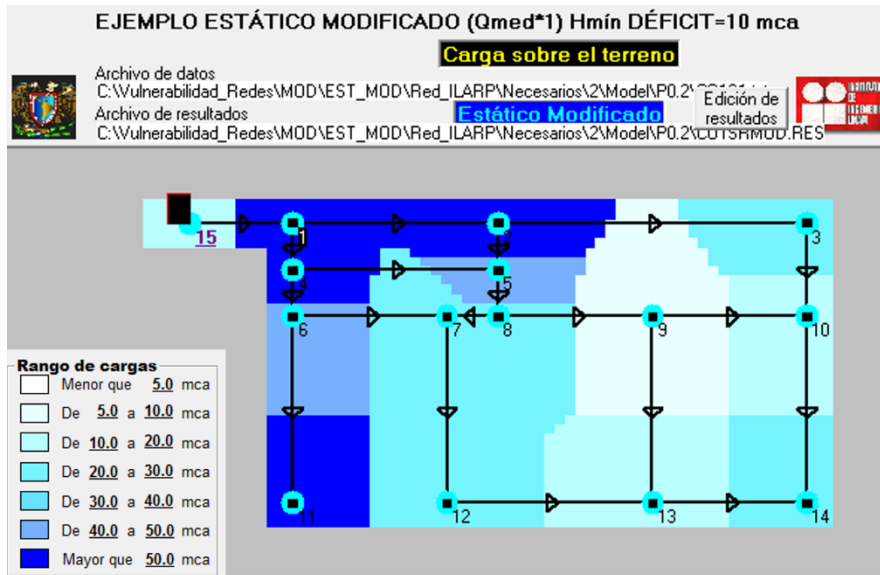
EJEMPLO ESTÁTICO MODIFICADO (Qmed*1) Hmín DÉFICIT=10 mca

Carga sobre el terreno

Archivo de datos
C:\Vulnerabilidad_Redes\MOD\EST_MOD\Red_ILARP\Necesarios\2\Model\P0.2\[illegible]

Edición de resultados

Archivo de resultados
C:\Vulnerabilidad_Redes\MOD\EST_MOD\Red_ILARP\Necesarios\2\Model\P0.2\CUTSRMOD.RES

Estático Modificado

15
1
2
3
4
5
6
7
8
9
10
11
12
13
14

Rango de cargas
Menor que 5.0 mca
De 5.0 a 10.0 mca
De 10.0 a 20.0 mca
De 20.0 a 30.0 mca
De 30.0 a 40.0 mca
De 40.0 a 50.0 mca
Mayor que 50.0 mca